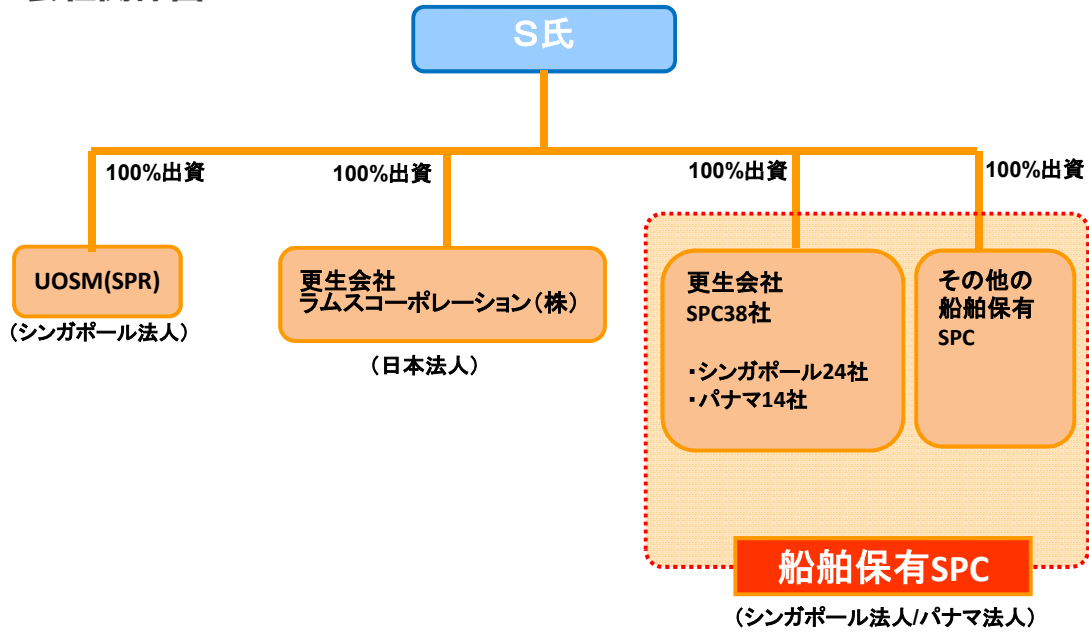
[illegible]

S氏

100%出資

100%出資

100%出資

100%出資

UOSM(SPR)

（シンガポール法人）

更生会社
ラムスコーポレーション（株）

（日本法人）

更生会社
SPC38社

・シンガポール24社
・パナマ14社

その他の
船舶保有
SPC

船舶保有SPC

（シンガポール法人/パナマ法人）